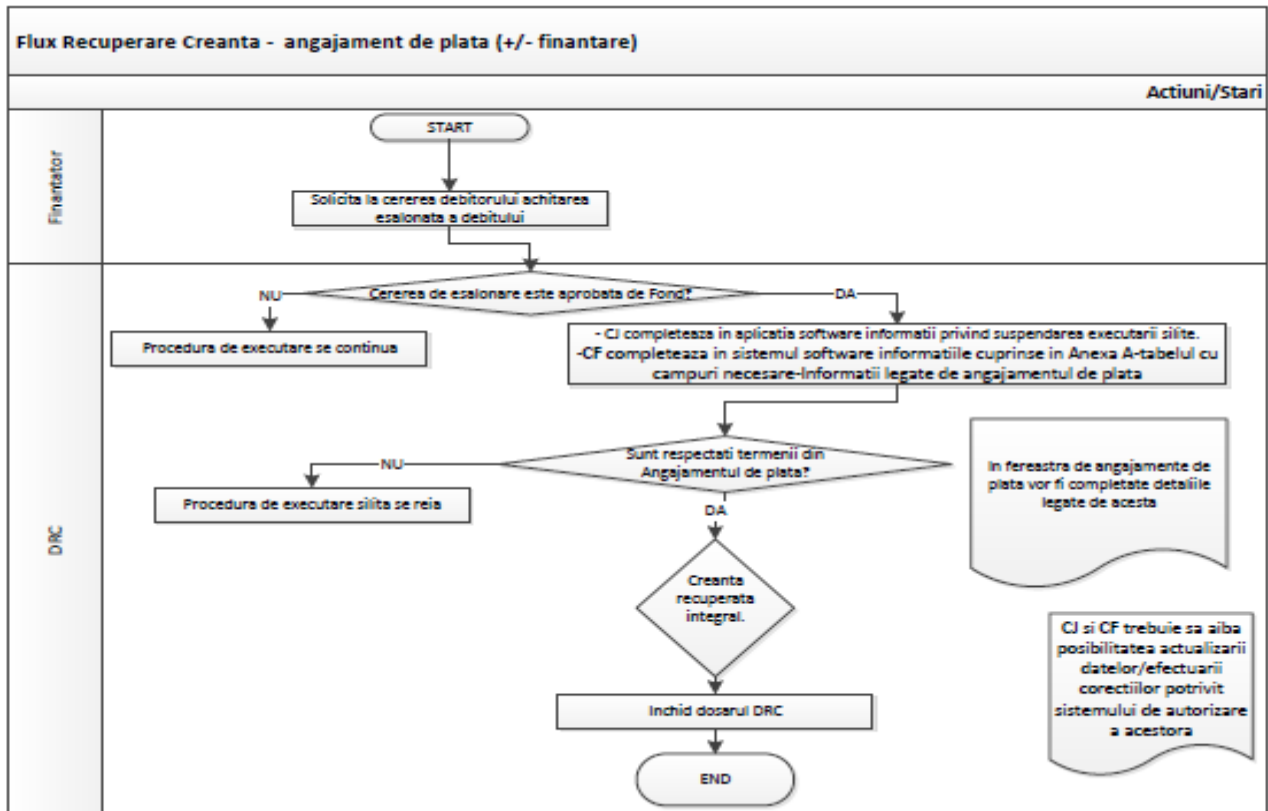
Flux Recuperare Creanta - angajament de plata (+/- finantare)

Actiuni/Stari

Finantator

START

Solicita la cererea debitorului achitarea esalonata a debitului

DRC

Cererea de esalonare este aprobata de Fond?

NU

DA

Procedura de executare se continua

- CJ completeaza in aplicatia software informatii privind suspendarea executarii silite.
-CF completeaza in sistemul software informatiile cuprinse in Anexa A-tabelul cu campuri necesare-Informatii legate de angajamentul de plata

Sunt respectati termenii din Angajamentul de plata?

NU

Procedura de executare silita se reia

DA

In fereastra de angajamente de plata vor fi completate detaliile legate de acesta

Creanta recuperata integral.

CJ si CF trebuie sa aiba posibilitatea actualizarii datelor/efectuarii corectiilor potrivit sistemului de autorizare a acestora

Inchid dosarul DRC

END